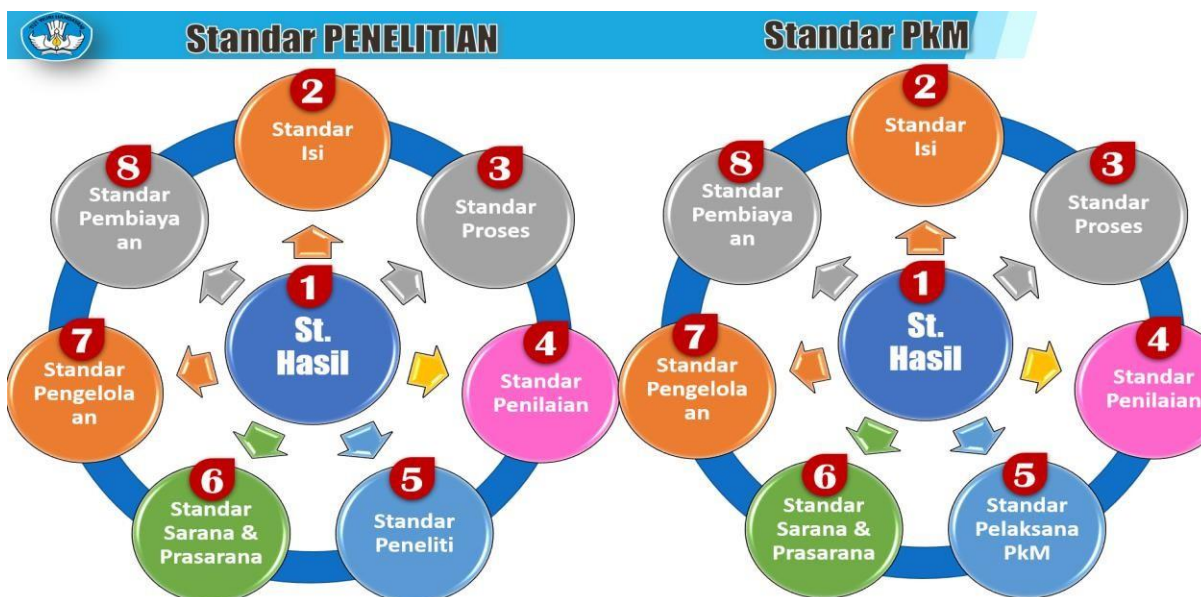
Standar PENELITIAN

2 Standar Isi

8 Standar Pembiaya an

3 Standar Proses

1 St. Hasil

7 Standar Pengelola an

4 Standar Penilaian

6 Standar Sarana & Prasarana

5 Standar Peneliti

Standar PkM

2 Standar Isi

8 Standar Pembiaya an

3 Standar Proses

1 St. Hasil

7 Standar Pengelola an

4 Standar Penilaian

6 Standar Sarana & Prasarana

5 Standar Pelaksana PkM